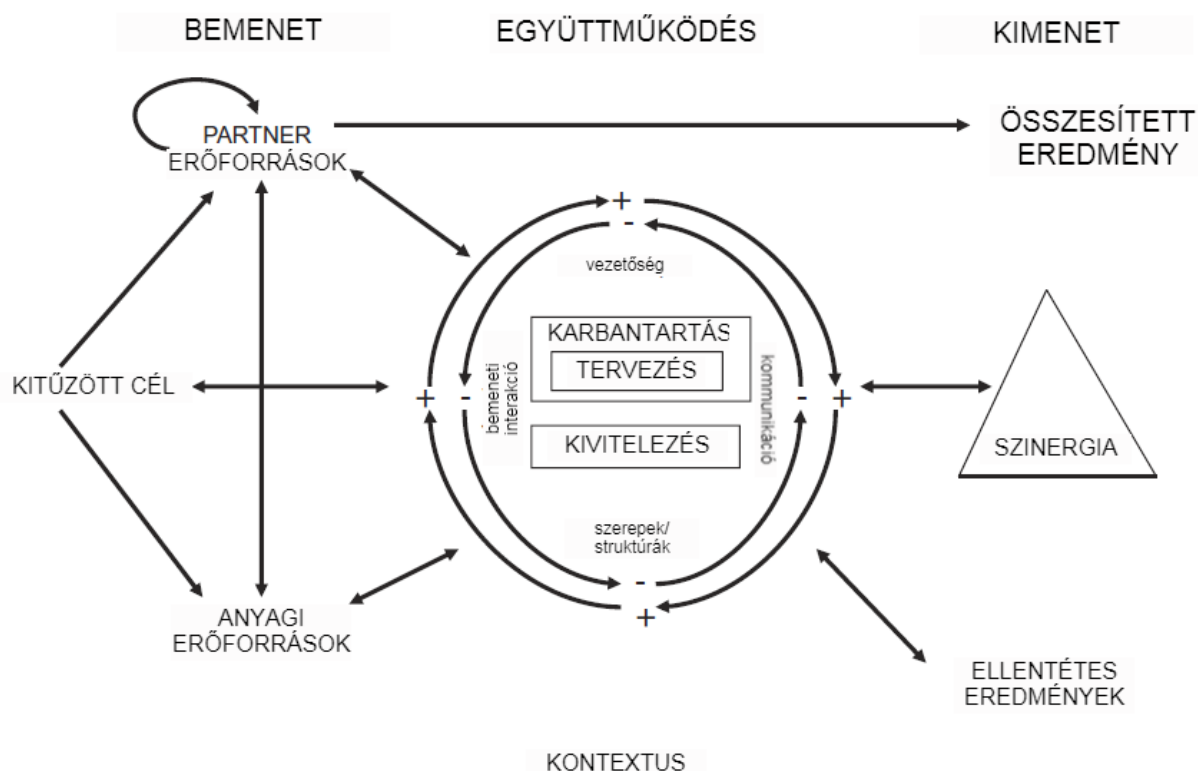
BEMENET

EGYÜTTMŰKÖDÉS

KIMENET

PARTNER ERŐFORRÁSOK

ÖSSZESÍTETT EREDMÉNY

+

-

vezetőség

KARBANTARTÁS

TERVEZÉS

KIVITELEZÉS

bemeneti interakció

kommunikáció

KITŰZÖTT CÉL

+

-

-

+

SZINERGIA

szerepek/ struktúrák

-

+

ANYAGI ERŐFORRÁSOK

ELLENTÉTES EREDMÉNYEK

KONTEXTUS